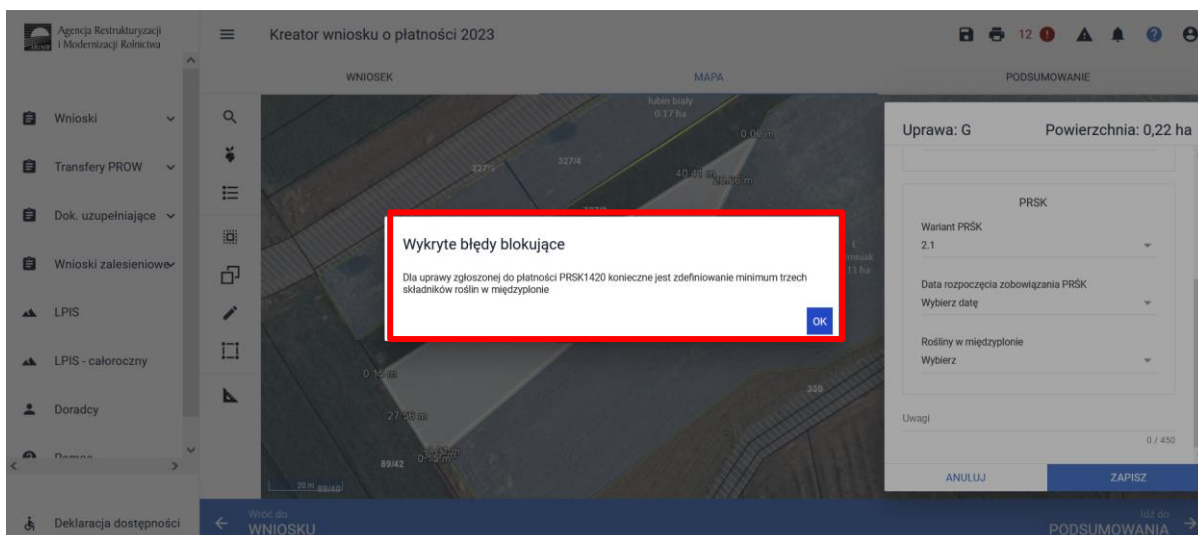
Agencja Restrukturyzacji i Modernizacji Rolnictwa

Kreator wniosku o płatności 2023

12

WNIOSEK

MAPA

PODSUMOWANIE

Wnioski

Transfery PROW

Dok. uzupełniające

Wnioski zalesieniowe

LPIS

LPIS - całoroczny

Doradcy

Pomoc

Deklaracja dostępności

łubin biały
0.17 ha

0.06 m

327/1

327/4

40.41 m

20.60 m

0.16 m

27.58 m

89/42

0.33 m

330

20 m

Uprawa: G

Powierzchnia: 0,22 ha

PRSK

Wariant PRŚK

2.1

Data rozpoczęcia zobowiązania PRŚK

Wybierz datę

Rośliny w międzyplonie

Wybierz

Uwagi

0 / 450

ANULUJ

ZAPISZ

Wykryte błędy blokujące

Dla uprawy zgłoszonej do płatności PRSK1420 konieczne jest zdefiniowanie minimum trzech składników roślin w międzyplonie

OK

Wróć do
WNIOSKU

Idź do
PODSUMOWANIA